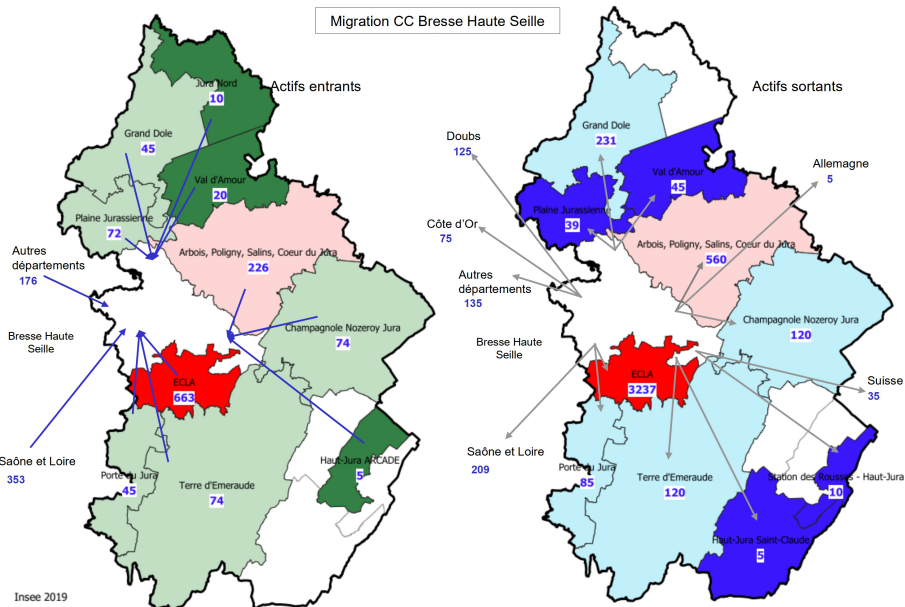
Migration CC Bresse Haute Seille

Actifs entrants

Jura Nord
10

Grand Dole
45

Val d'Amour
20

Plaine Jurassienne
72

Autres départements
176

Arbois, Poligny, Salins, Coeur du Jura
226

Bresse Haute Seille

Champagnole Nozeroy Jura
74

ECLA
663

Saône et Loire
353

Porte du Jura
45

Terre d'Emeraude
74

Haut-Jura ARCADE
5

Insee 2019

Actifs sortants

Grand Dole
231

Doubs
125

Val d'Amour
45

Allemagne
5

Côte d'Or
75

Plaine Jurassienne
39

Arbois, Poligny, Salins, Coeur du Jura
560

Autres départements
135

Bresse Haute Seille

Champagnole Nozeroy Jura
120

ECLA
3237

Suisse
35

Saône et Loire
209

Porte du Jura
85

Terre d'Emeraude
120

Station des Rousses - Haut-Jura
10

Haut-Jura Saint-Claude
5